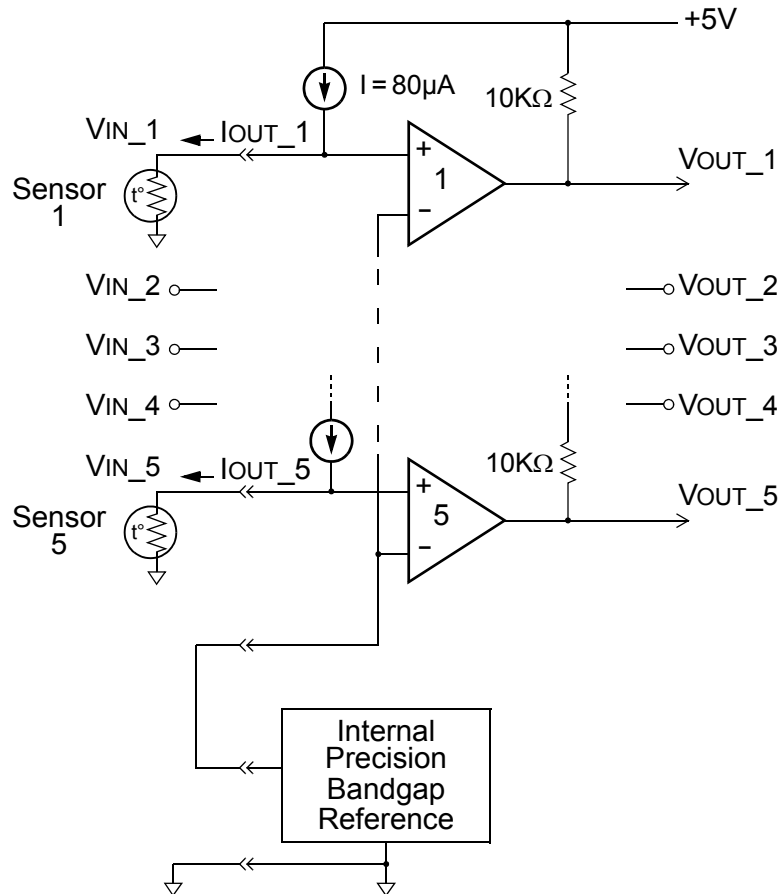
+5V

I = 80µA

10KΩ

VIN_1

IOUT_1

+

1

–

VOUT_1

Sensor 1

t°

VIN_2

VOUT_2

VIN_3

VOUT_3

VIN_4

VOUT_4

VIN_5

IOUT_5

10KΩ

+

5

–

VOUT_5

Sensor 5

t°

Internal Precision Bandgap Reference